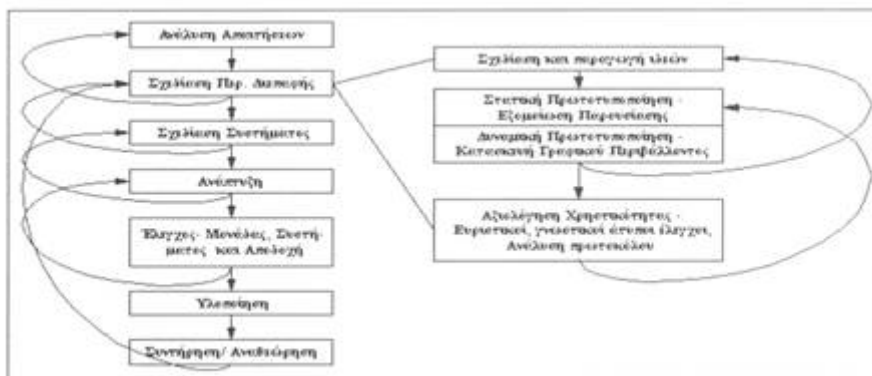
Ανάλυση Απαιτήσεων

Σχεδίαση Περ. Διεπαφής

Σχεδίαση Συστήματος

Ανάπτυξη

Έλεγχος- Μονάδας, Συστήματος και Αποδοχή

Υλοποίηση

Συντήρηση/ Αναθεώρηση

Σχεδίαση και παραγωγή ιδεών

Στατική Πρωτοτυποποίηση - Εξομοίωση Παρουσίασης

Δυναμική Πρωτοτυποποίηση - Κατασκευή Γραφικού Περιβάλλοντος

Αξιολόγηση Χρηστικότητας - Ευρετικοί, γνωστικοί έλεγχοι, Ανάλυση πρωτοκόλλου